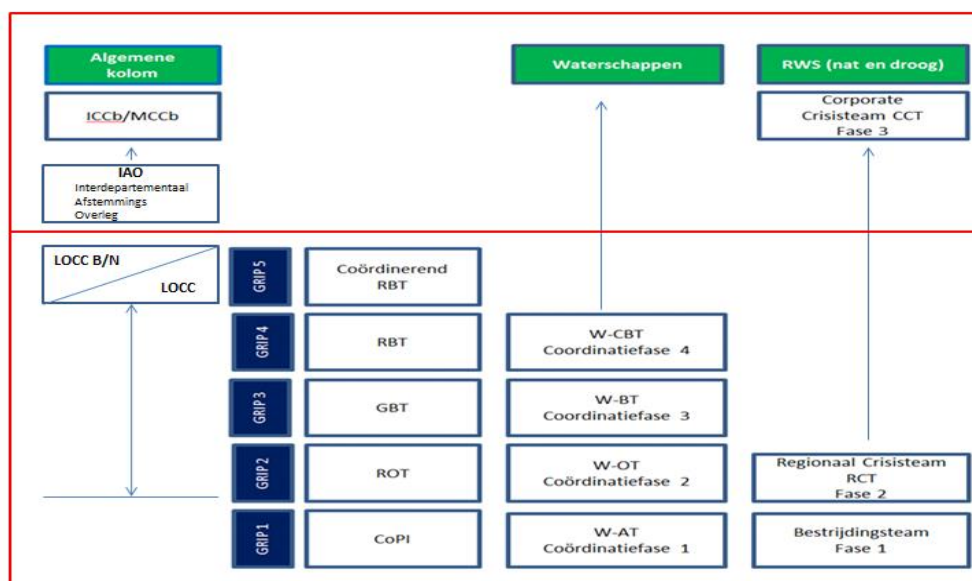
Algemene kolom

ICCb/MCCb

IAO
Interdepartementaal
Afstemmings
Overleg

Waterschappen

RWS (nat en droog)

Corporate
Crisisteam CCT
Fase 3

LOCC B/N

LOCC

GRIP 5

Coördinerend
RBT

GRIP 4

RBT

W-CBT
Coordinatiefase 4

GRIP 3

GBT

W-BT
Coordinatiefase 3

GRIP 2

ROT

W-OT
Coördinatiefase 2

Regionaal Crisisteam
RCT
Fase 2

GRIP 1

CoPI

W-AT
Coördinatiefase 1

Bestrijdingsteam
Fase 1